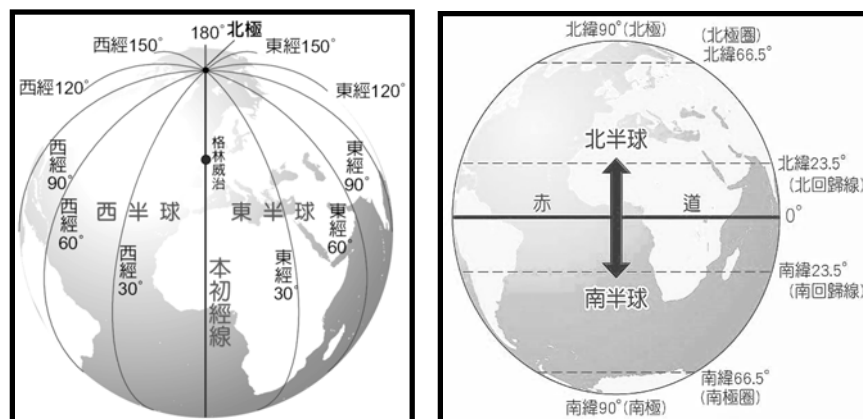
180° 北極
西經150°
東經150°
西經120°
東經120°
格林威治
西經90°
東經90°
西經60°
東經60°
西半球
東半球
西經30°
東經30°
本初經線

北緯90°(北極)
(北極圈)
北緯66.5°
北半球
北緯23.5°
(北回歸線)
赤
道
0°
南緯23.5°
(南回歸線)
南半球
南緯66.5°
(南極圈)
南緯90°(南極)